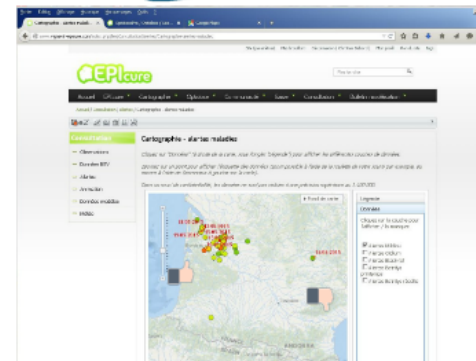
EPIcure

Accueil · EPIcure · Cartographie · Opticure · Connaissance · Suivre · Consultation · Bulletin · Modélisation

Cartographie - alertes maladies

Observations
Données BSV
Alertes
Annuaire
Données météo
Index

Fond de carte

Légende
Données

Alertes